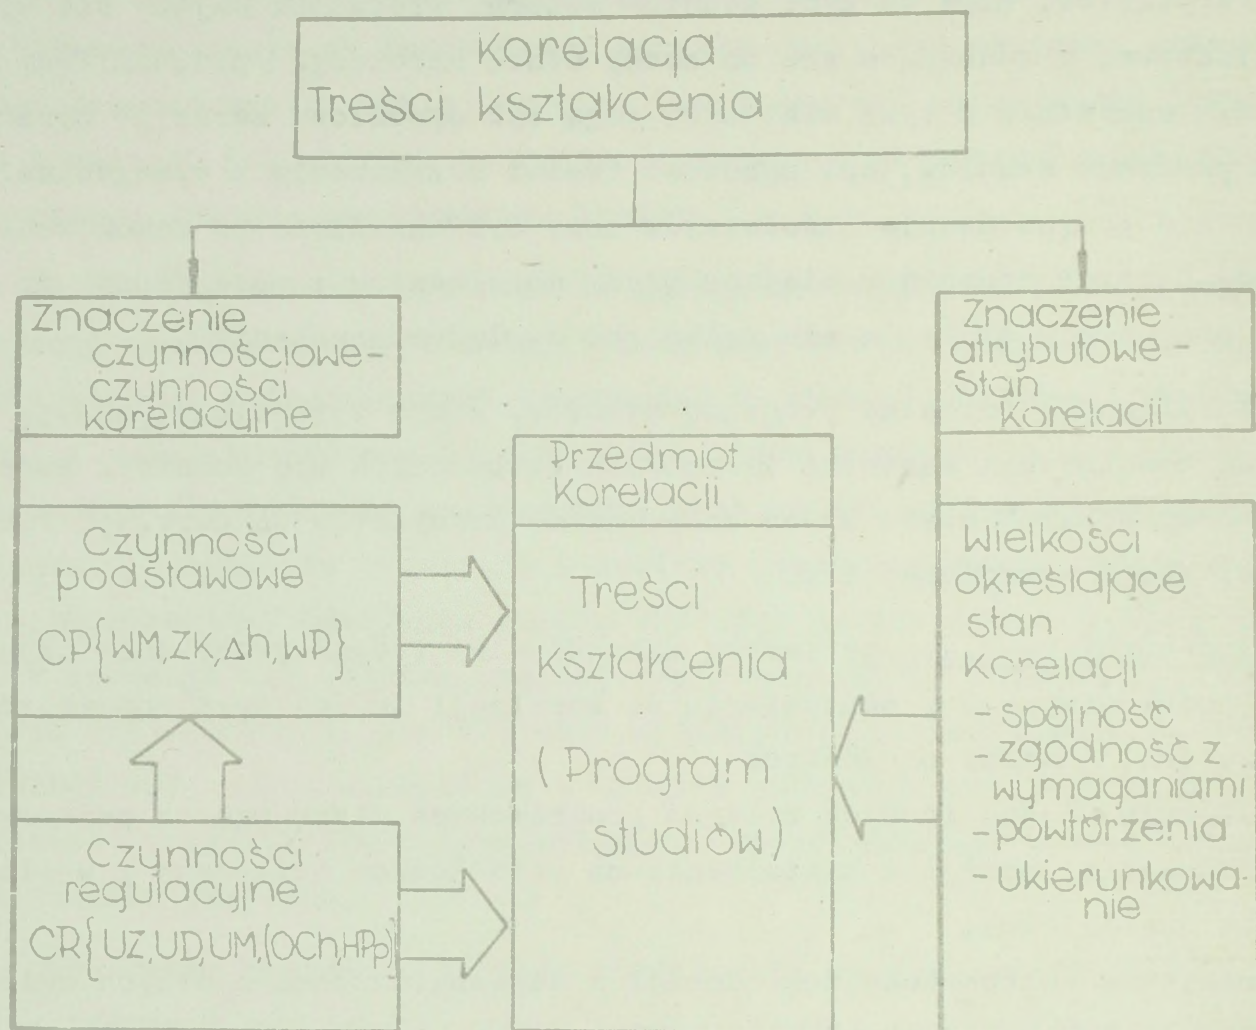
Korelacja Treści kształcenia

Znaczenie czynnościowe-czynności korelacyjne

Znaczenie atrybutowe - Stan Korelacii

Przedmiot Korelacji

Czynności podstawowe
CP{WM, ZK, $\Delta$h, WP}

Treści Kształcenia
(Program studiów)

Wielkości określające stan Korelacji
- spójność
- zgodność z wymaganiami
- powtórzenia
- ukierunkowanie

Czynności regulacyjne
CR{UZ, UD, UM, (OCh, HPp)}